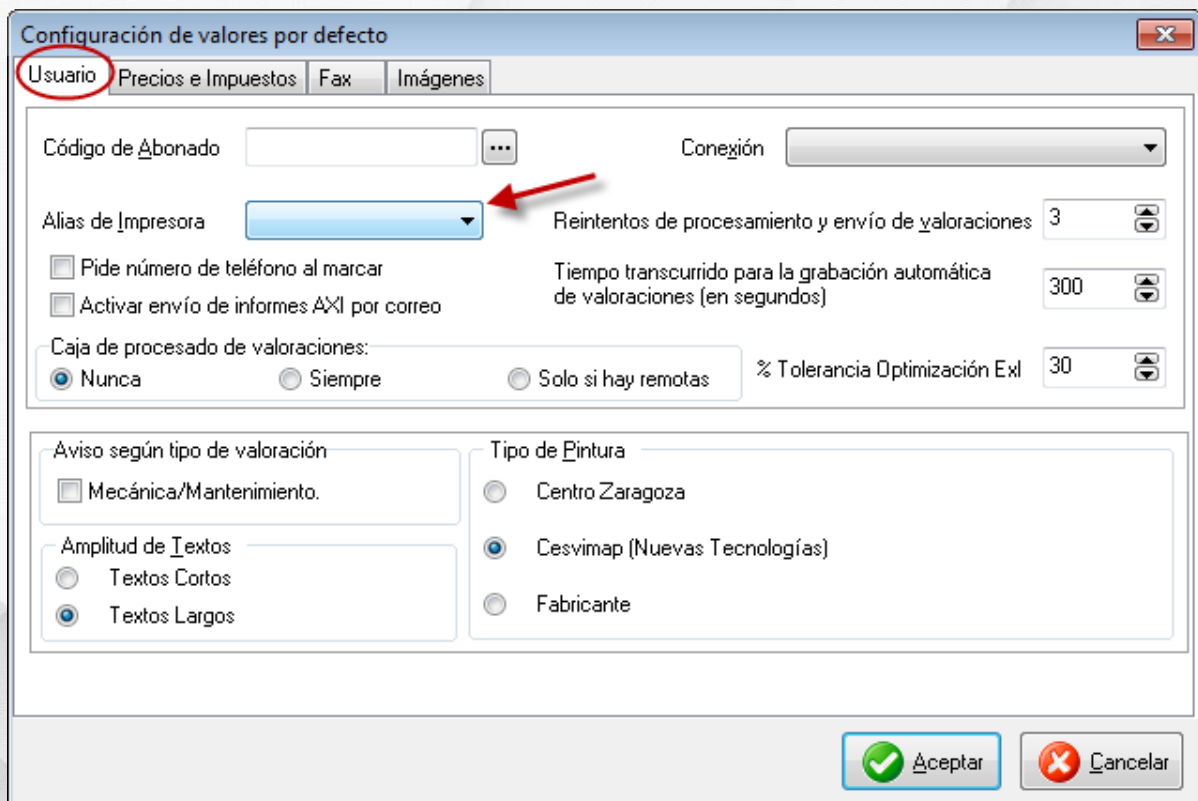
Configuración de valores por defecto

Usuario | Precios e Impuestos | Fax | Imágenes

Código de Abonado ...

Conexión

Alias de Impresora

Reintentos de procesamiento y envío de valoraciones 3

Pide número de teléfono al marcar

Activar envío de informes AXI por correo

Tiempo transcurrido para la grabación automática de valoraciones (en segundos) 300

Caja de procesado de valoraciones:

Nunca

Siempre

Solo si hay remotas

% Tolerancia Optimización Exl 30

Aviso según tipo de valoración

Mecánica/Mantenimiento.

Tipo de Pintura

Centro Zaragoza

Cesvimap (Nuevas Tecnologías)

Fabricante

Amplitud de Textos

Textos Cortos

Textos Largos

Aceptar

Cancelar